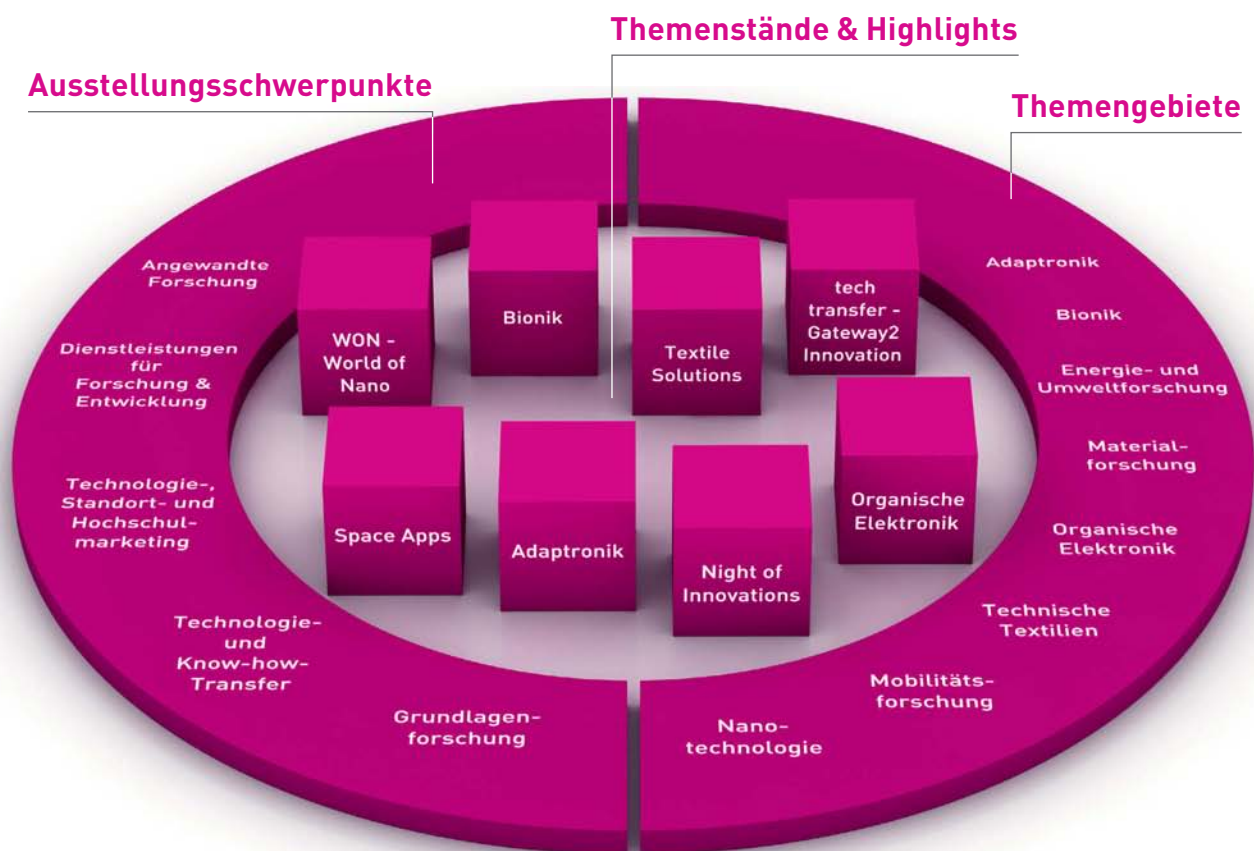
Themenstände & Highlights

Ausstellungsschwerpunkte

Themengebiete

Angewandte Forschung

Dienstleistungen für Forschung & Entwicklung

Technologie-, Standort- und Hochschulmarketing

Technologie- und Know-how-Transfer

Grundlagenforschung

WON - World of Nano

Bionik

Textile Solutions

tech transfer - Gateway2 Innovation

Space Apps

Adaptronik

Night of Innovations

Organische Elektronik

Adaptronik

Bionik

Energie- und Umweltforschung

Materialforschung

Organische Elektronik

Technische Textilien

Mobilitätsforschung

Nanotechnologie